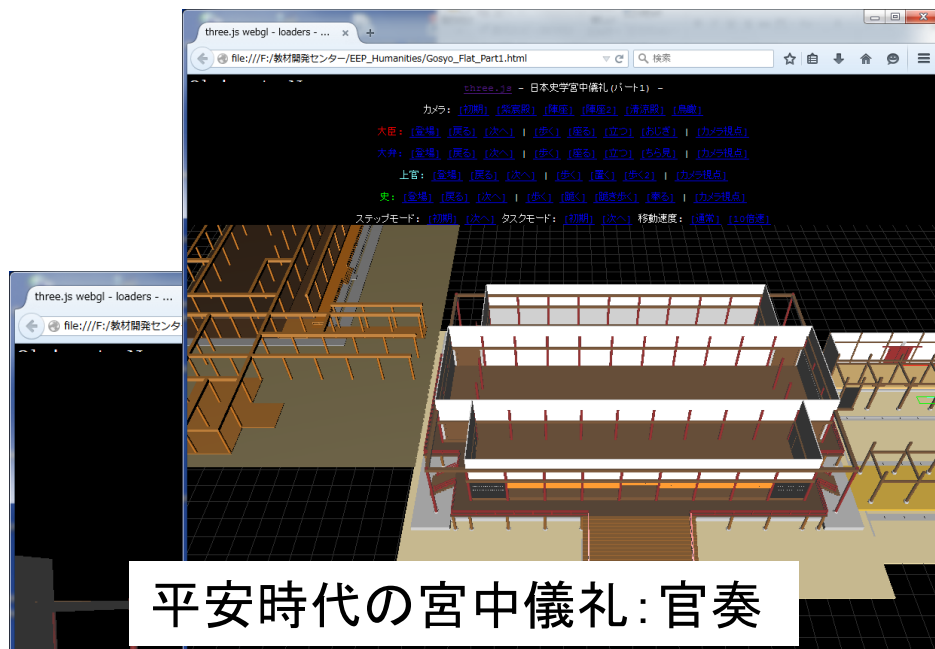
three.js webgl - loaders - ...

file:///F:/教材開発センタ

three.js webgl - loaders - ...

file:///F:/教材開発センター/EEP_Humanities/Gosyo_Flat_Part1.html

検索

three.js – 日本史学宮中儀礼(パート1) –

カメラ: [初期] [南東] [南西] [南正] [東正] [北西] [俯瞰]

大臣: [登場] [戻る] [次へ] | [歩く] [座る] [立つ] [お辞儀] | [カメラ視点]

大弁: [登場] [戻る] [次へ] | [歩く] [座る] [立つ] [お辞儀] | [カメラ視点]

上官: [登場] [戻る] [次へ] | [歩く] [座る] [立つ] | [カメラ視点]

史: [登場] [戻る] [次へ] | [歩く] [座る] [跪く] [戻る] | [カメラ視点]

ステップモード: [初期] [次へ] タスクモード: [初期] [次へ] 移動速度: [通常] [10倍速]

平安時代の宮中儀礼:官奏